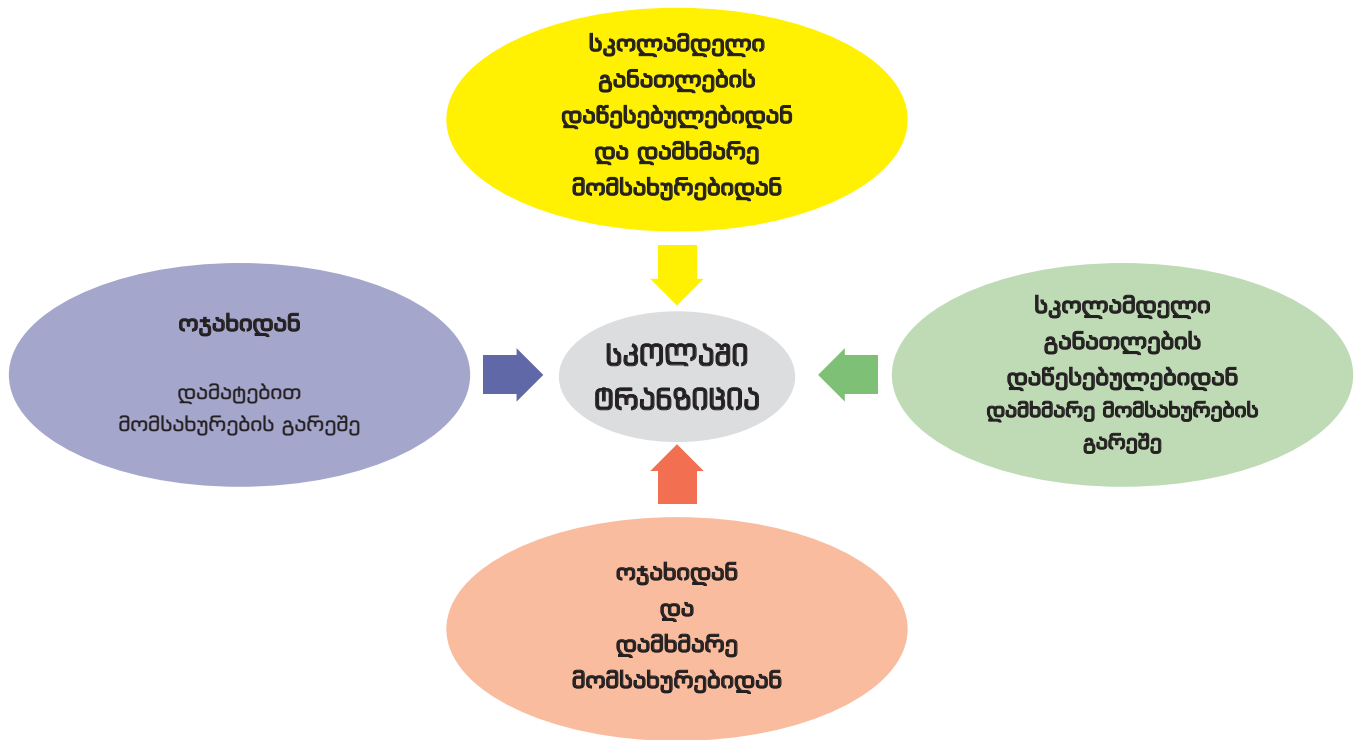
სკოლამდელი განათლების დაწესებულებიდან და დამხმარე მომსახურებიდან

ოჯახიდან

დამატებით მომსახურების გარეშე

სკოლაში ტრანზიცია

სკოლამდელი განათლების დაწესებულებიდან დამხმარე მომსახურების გარეშე

ოჯახიდან და დამხმარე მომსახურებიდან